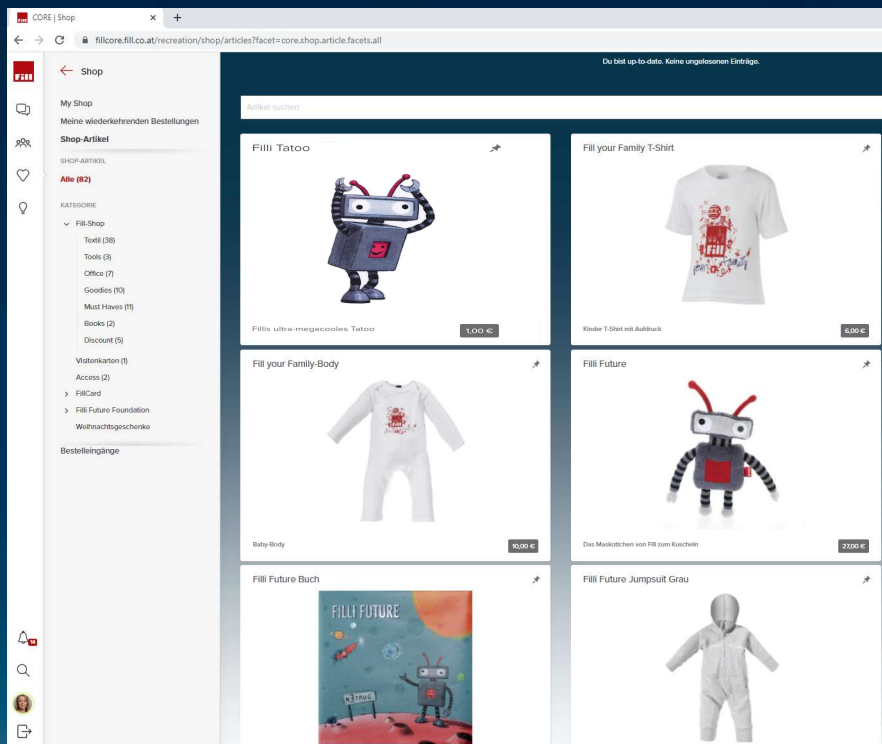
CORE | Shop
fillcore.fill.co.at/recreation/shop/articles?facet=core.shop.article.facets.all

fill

Shop

My Shop
Meine wiederkehrenden Bestellungen
Shop-Artikel

SHOP-ARTIKEL
Alle (82)

KATEGORIE
Fill-Shop
Textil (38)
Tools (3)
Office (7)
Goodies (10)
Must Haves (11)
Books (2)
Discount (5)
Visitenkarten (1)
Access (2)
FillCard
Filli Future Foundation
Weihnachtsgeschenke

Bestelleingänge

14

Du bist up-to-date. Keine ungelesenen Einträge.

Artikel suchen

Filli Tatoo
Fillis ultra-megacooles Tatoo
1,00 €

Fill your Family T-Shirt
Kinder T-Shirt mit Aufdruck
6,00 €

Fill your Family-Body
Baby-Body
10,00 €

Filli Future
Das Maskottchen von Fill zum Kuscheln
27,00 €

Filli Future Buch
FILLI FUTURE

Filli Future Jumpsuit Grau